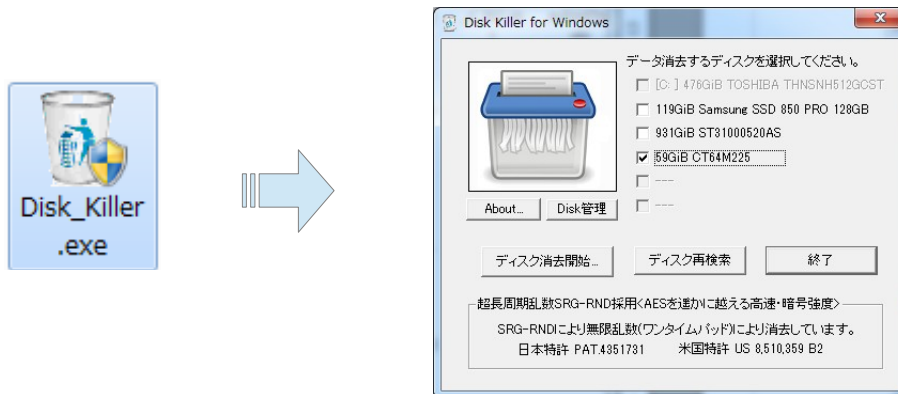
Disk_Killer.exe

Disk Killer for Windows

データ消去するディスクを選択してください。

[C: ] 476GiB TOSHIBA THNSNH512GCST

119GiB Samsung SSD 850 PRO 128GB

931GiB ST31000520AS

59GiB CT64M225

---

---

About...

Disk管理

ディスク消去開始...

ディスク再検索

終了

超長周期乱数SRG-RND採用<AESを遥かに越える高速・暗号強度>

SRG-RNDにより無限乱数(ワンタイムパッド)により消去しています。

日本特許 PAT.4351731 米国特許 US 8,510,359 B2